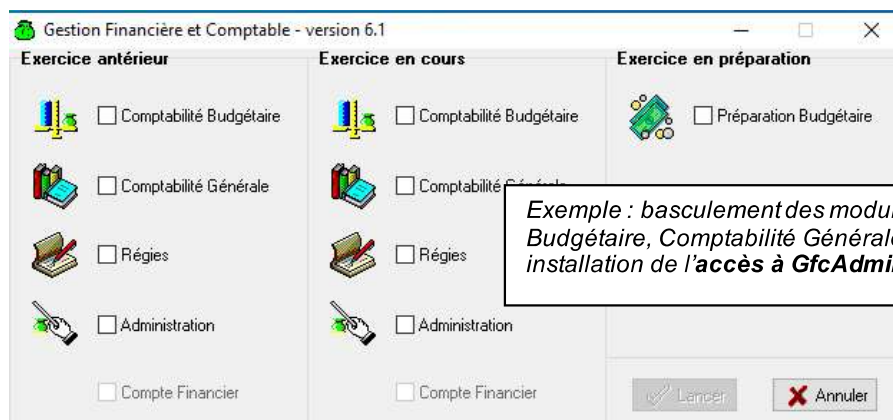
Gestion Financière et Comptable - version 6.1

Exercice antérieur

Comptabilité Budgétaire

Comptabilité Générale

Régies

Administration

Compte Financier

Exercice en cours

Comptabilité Budgétaire

Comptabilité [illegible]

Régies

Administration

Compte Financier

Exercice en préparation

Préparation Budgétaire

*Exemple : basculement des modu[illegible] Budgétaire, Comptabilité Général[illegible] installation de l'**accès à GfcAdmi**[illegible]*

Lancer

Annuler